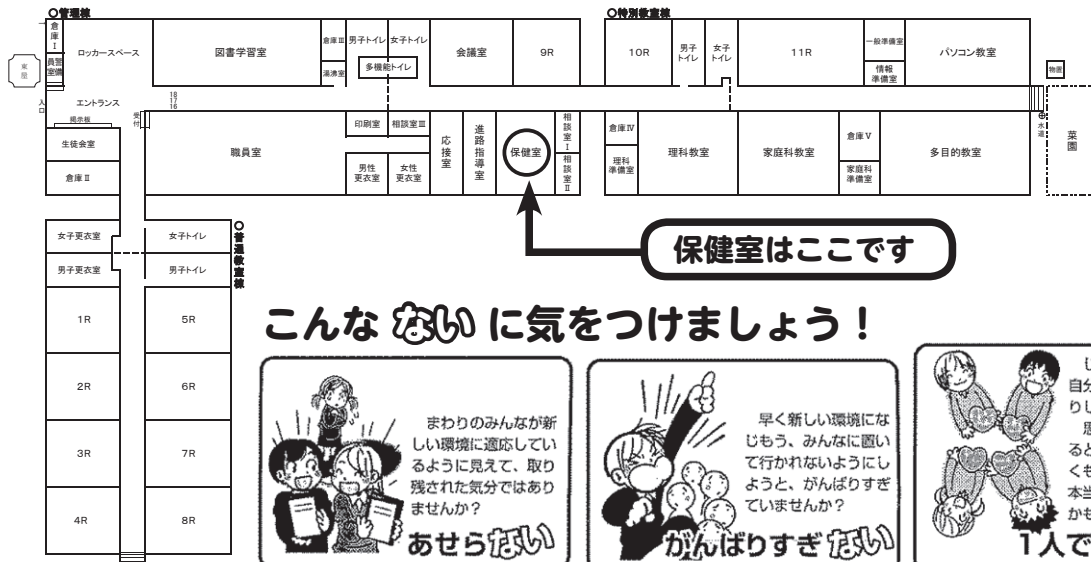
○管理棟

倉庫Ⅰ
員室
室備
東屋
入口
ロッカースペース
図書学習室
倉庫Ⅲ
湯沸室
男子トイレ
女子トイレ
多機能トイレ
会議室
9R
エントランス
18
17
16
掲示板
受付
生徒会室
倉庫Ⅱ
職員室
印刷室
相談室Ⅲ
男性更衣室
女性更衣室
応接室
進路指導室
保健室
相談室Ⅰ
相談室Ⅱ

○特別教室棟

10R
男子トイレ
女子トイレ
11R
一般準備室
情報準備室
パソコン教室
物置
水道
菜園
倉庫Ⅳ
理科準備室
理科教室
家庭科教室
倉庫Ⅴ
家庭科準備室
多目的教室

女子更衣室
男子更衣室
女子トイレ
男子トイレ
○普通教室棟
1R
2R
3R
4R
5R
6R
7R
8R

保健室はここです

こんな ない に気をつけましょう！

まわりのみんなが新しい環境に適応しているように見えて、取り残された気分ではありませんか？
あせらない

早く新しい環境になじもう、みんなに置いて行かれないようにしようと、がんばりすぎていませんか？
がんばりすぎ ない

し
自分
りし
思
ると
くも
本当
かも
1人で